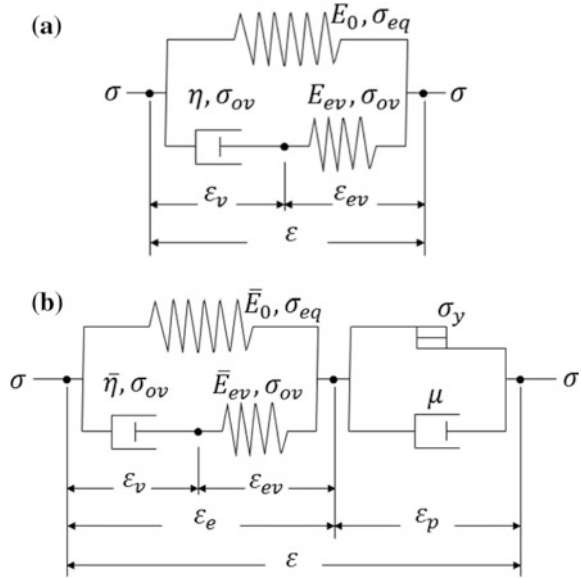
(a)

$E_0, \sigma_{eq}$

$\sigma$ $\eta, \sigma_{ov}$ $E_{ev}, \sigma_{ov}$ $\sigma$

$\varepsilon_v$ $\varepsilon_{ev}$

$\varepsilon$

(b)

$\bar{E}_0, \sigma_{eq}$ $\sigma_y$

$\sigma$ $\bar{\eta}, \sigma_{ov}$ $\bar{E}_{ev}, \sigma_{ov}$ $\mu$ $\sigma$

$\varepsilon_v$ $\varepsilon_{ev}$

$\varepsilon_e$ $\varepsilon_p$

$\varepsilon$